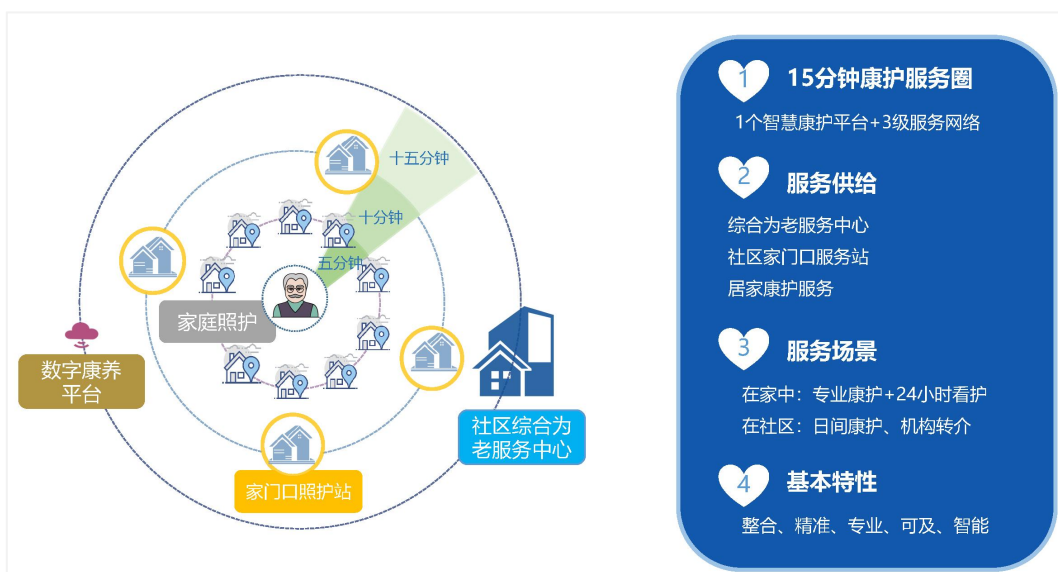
十五分钟

十分钟

五分钟

家庭照护

数字康养平台

社区综合为老服务中心

家门口照护站

1 15分钟康护服务圈

1个智慧康护平台+3级服务网络

2 服务供给

综合为老服务中心
社区家门口服务站
居家康护服务

3 服务场景

在家中：专业康护+24小时看护
在社区：日间康护、机构转介

4 基本特性

整合、精准、专业、可及、智能